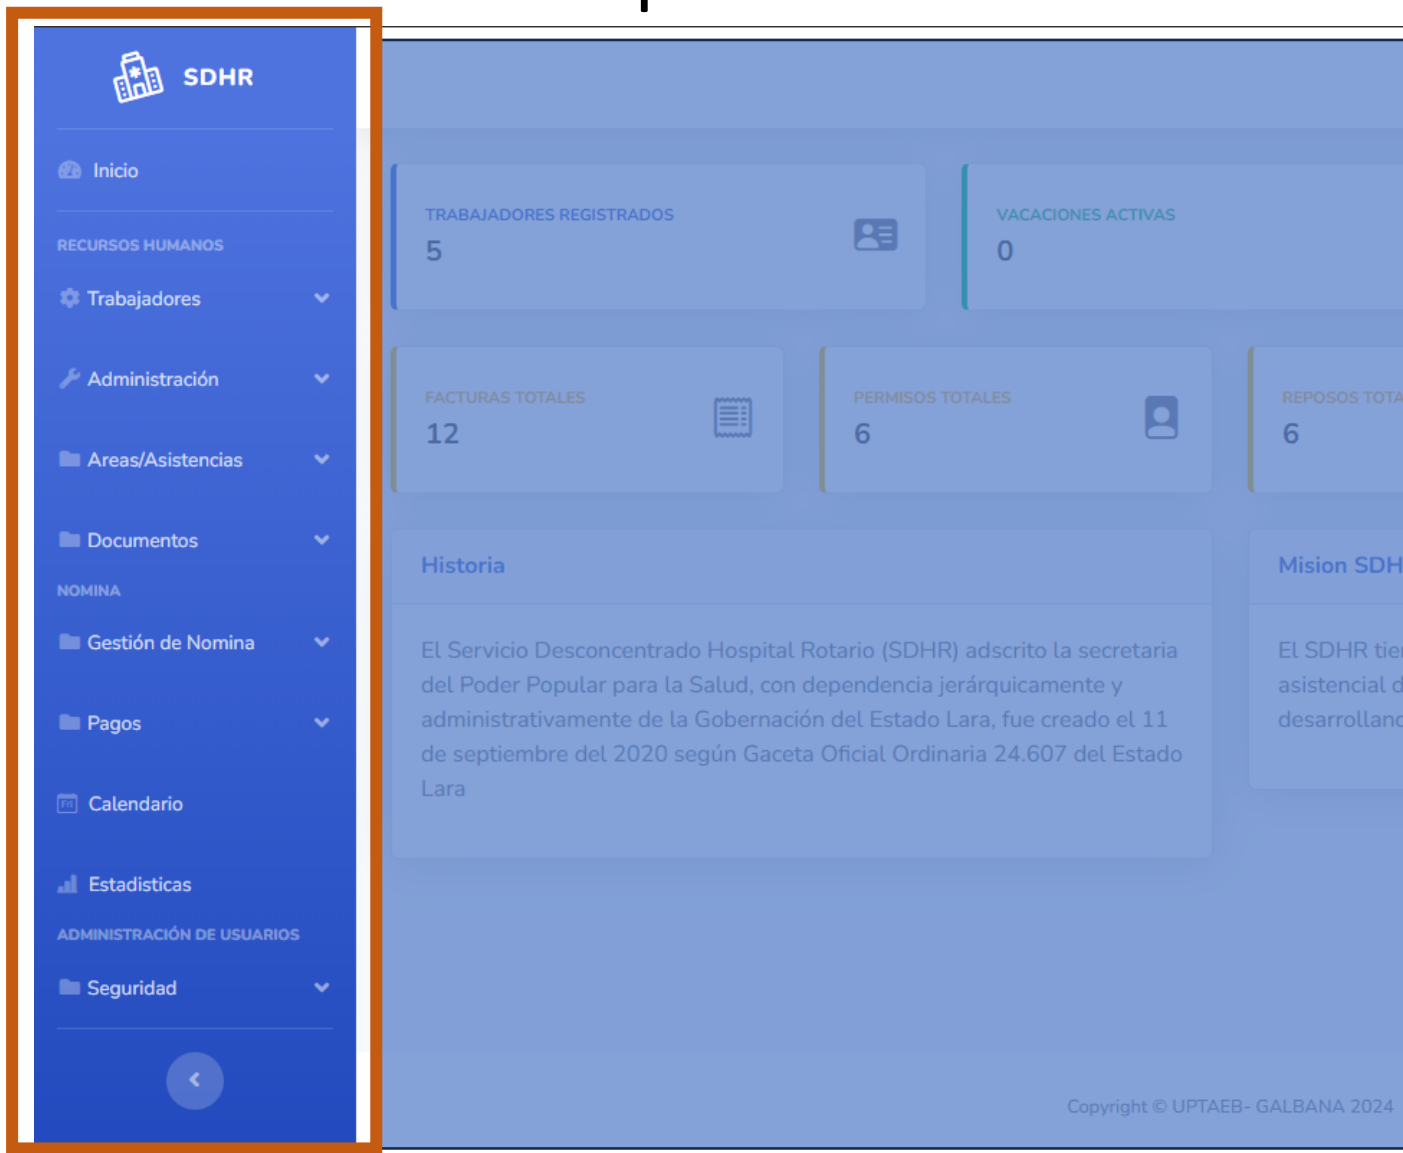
SDHR

Inicio

RECURSOS HUMANOS

Trabajadores

Administración

Areas/Asistencias

Documentos

NOMINA

Gestión de Nomina

Pagos

Calendario

Estadisticas

ADMINISTRACIÓN DE USUARIOS

Seguridad

TRABAJADORES REGISTRADOS
5

VACACIONES ACTIVAS
0

FACTURAS TOTALES
12

PERMISOS TOTALES
6

REPOSOS TOTA
6

Historia

El Servicio Desconcentrado Hospital Rotario (SDHR) adscrito la secretaria del Poder Popular para la Salud, con dependencia jerárquicamente y administrativamente de la Gobernación del Estado Lara, fue creado el 11 de septiembre del 2020 según Gaceta Oficial Ordinaria 24.607 del Estado Lara

Mision SDH

El SDHR tie asistencial d desarrollanc

Copyright © UPTAEB- GALBANA 2024